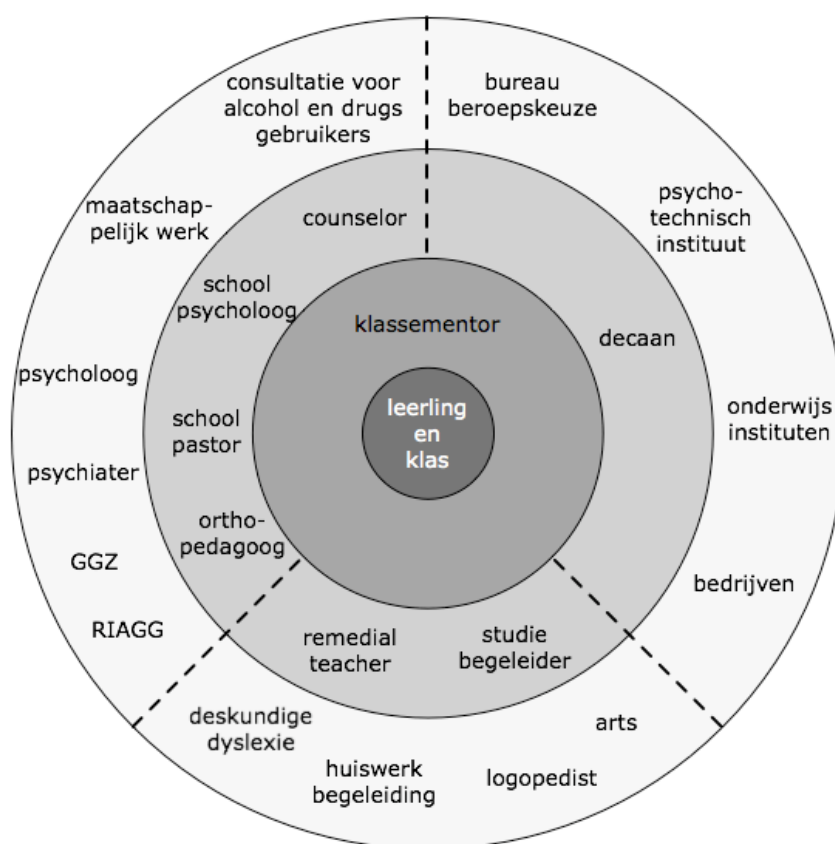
consultatie voor alcohol en drugs gebruikers

bureau beroepskeuze

maatschappelijk werk

counselor

psychotechnisch instituut

school psycholoog

klassementor

decaan

psycholoog

school pastor

leerling en klas

onderwijs instituten

psychiater

orthopedagoog

GGZ

bedrijven

RIAGG

remedial teacher

studie begeleider

deskundige dyslexie

arts

huiswerk begeleiding

logopedist